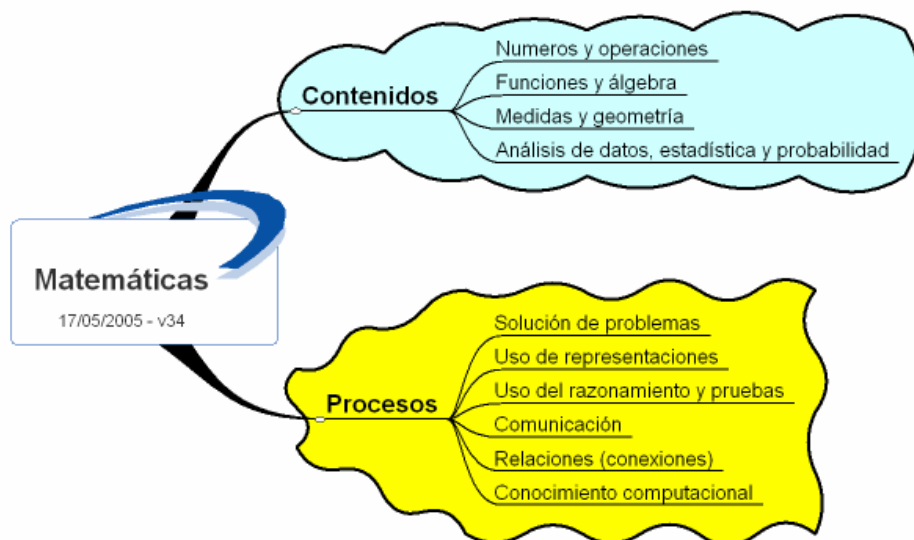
Matemáticas
17/05/2005 - v34

Contenidos
Numeros y operaciones
Funciones y álgebra
Medidas y geometría
Análisis de datos, estadística y probabilidad

Procesos
Solución de problemas
Uso de representaciones
Uso del razonamiento y pruebas
Comunicación
Relaciones (conexiones)
Conocimiento computacional